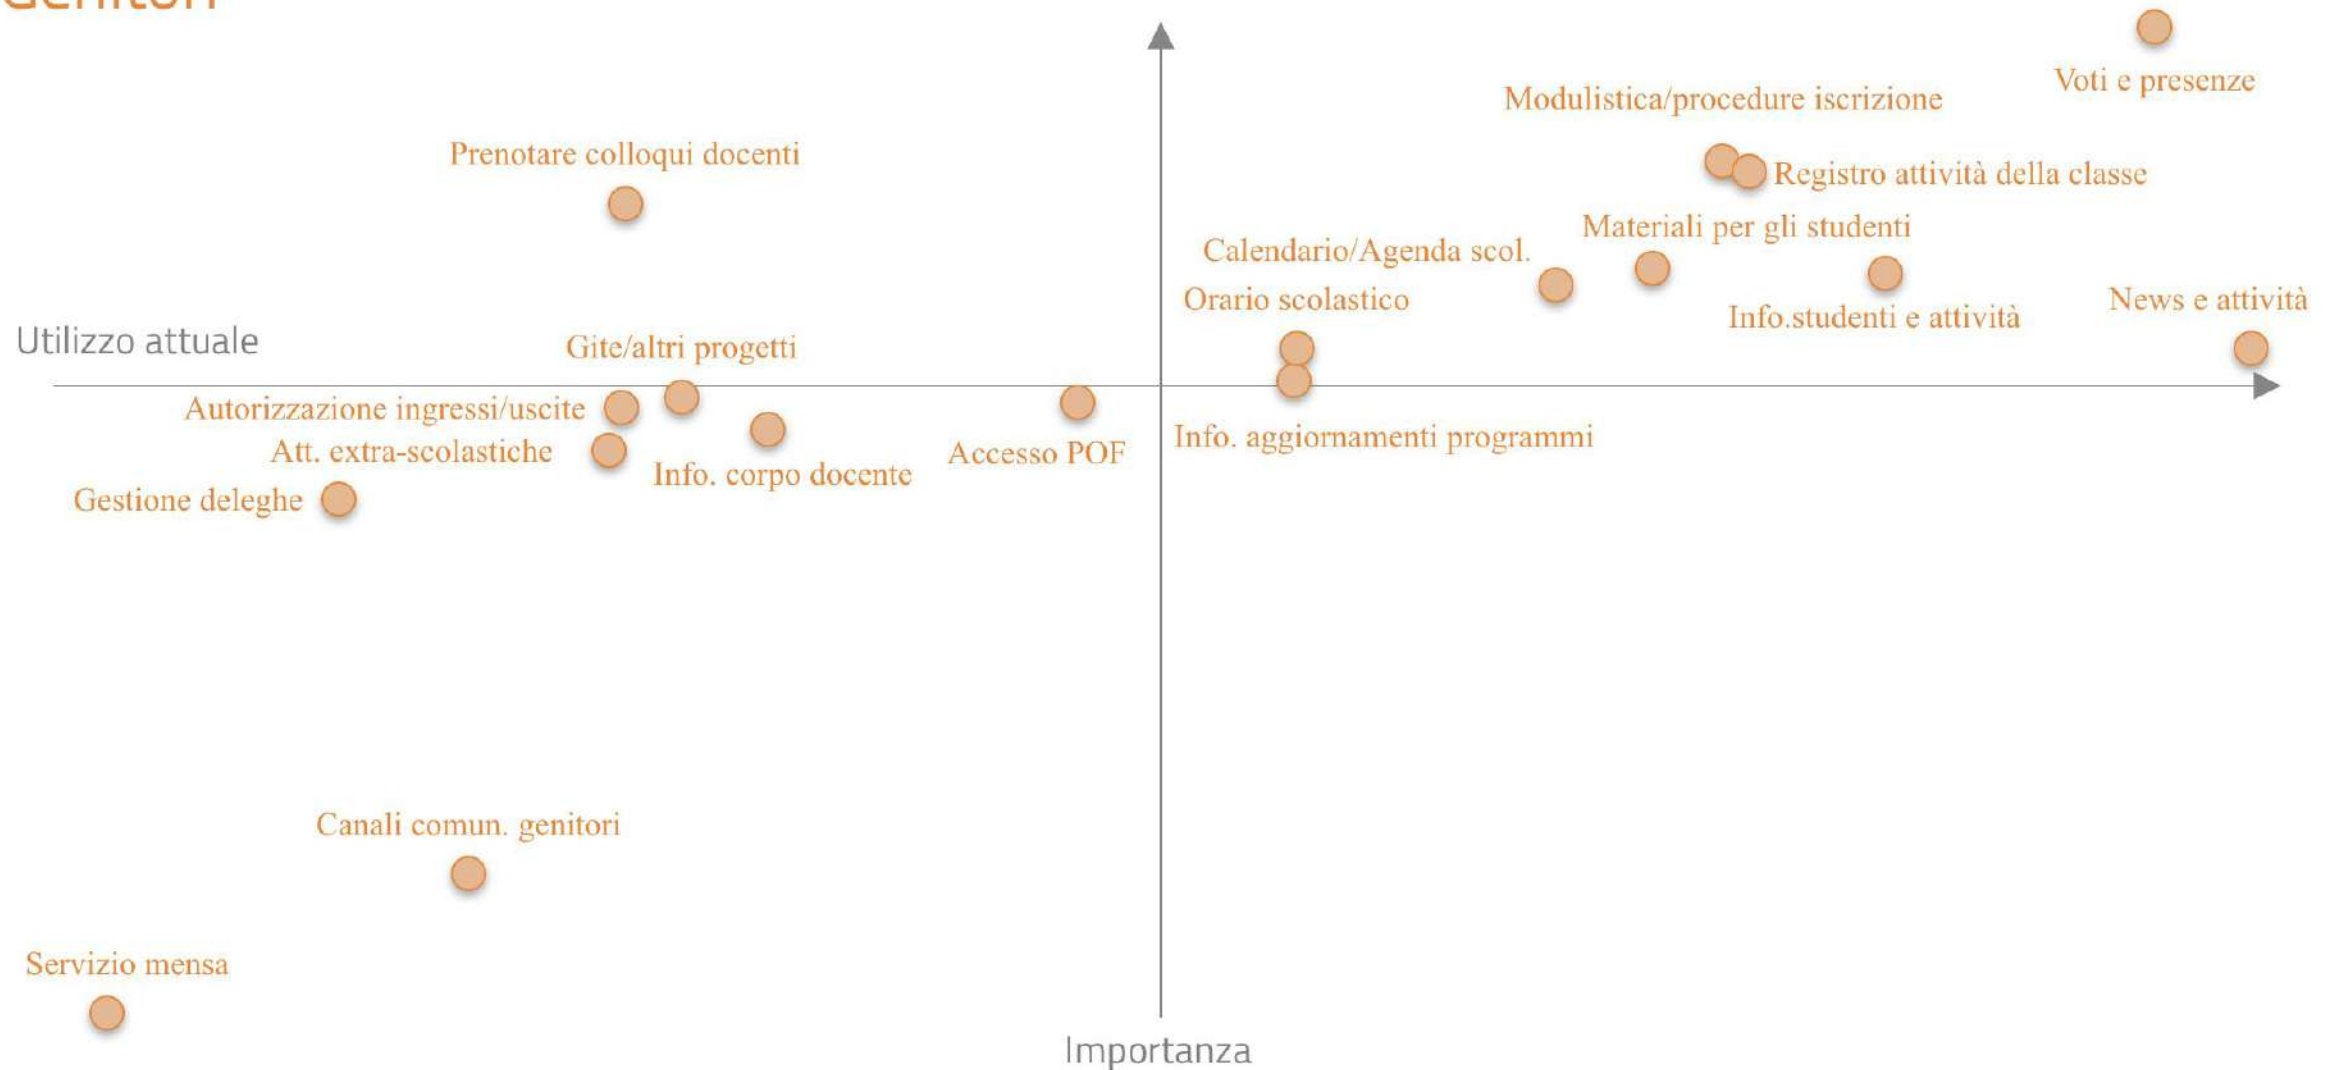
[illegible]

Voti e presenze

Modulistica/procedure iscrizione

Prenotare colloqui docenti

Registro attività della classe

Materiali per gli studenti

Calendario/Agenda scol.

Orario scolastico

News e attività

Info.studenti e attività

Utilizzo attuale

Gite/altri progetti

Autorizzazione ingressi/uscite

Att. extra-scolastiche

Info. corpo docente

Accesso POF

Info. aggiornamenti programmi

Gestione deleghe

Canali comun. genitori

Servizio mensa

Importanza